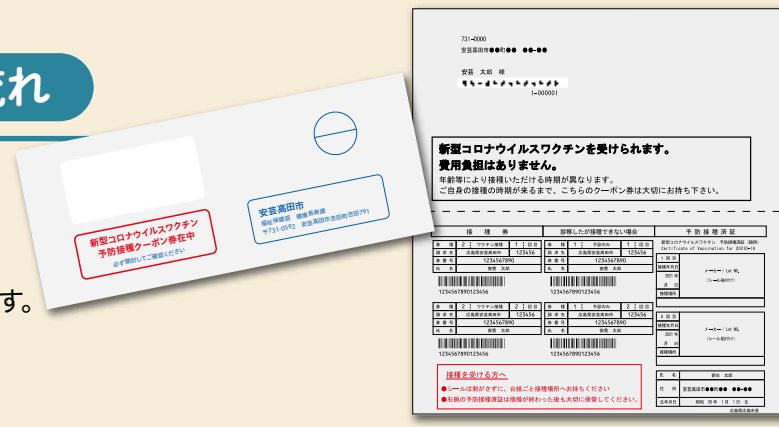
れ

す。

新型コロナウイルスワクチン
予防接種クーポン券在中
必ず開封してご確認ください

安芸高田市
福祉保健部　健康長寿課
〒731-0592　安芸高田市吉田町吉田791

731-0000
安芸高田市●●町●●　●●-●●

安芸　太郎　様

1-000001

新型コロナウイルスワクチンを受けられます。
費用負担はありません。
年齢等により接種いただける時期が異なります。
ご自身の接種の時期が来るまで、こちらのクーポン券は大切にお持ち下さい。

| 接種券 | 診察したが接種できない場合 | 予防接種済証 |
|---|---|---|
| 種類 2 ワクチン接種 1 回目　請求先 広島県安芸高田市 123456　券番号 1234567890　氏名 安芸　太郎　1234567890123456 | 種類 1 予診のみ 1 回目　請求先 広島県安芸高田市 123456　券番号 1234567890　氏名 安芸　太郎　1234567890123456 | 新型コロナウイルスワクチン　予防接種済証（臨時）　Certificate of Vaccination for COVID-19　1回目　接種年月日　2021年　月　日　接種場所　メーカー/Lot No.　（シール貼付可） |
| 種類 2 ワクチン接種 2 回目　請求先 広島県安芸高田市 123456　券番号 1234567890　氏名 安芸　太郎　1234567890123456 | 種類 1 予診のみ 2 回目　請求先 広島県安芸高田市 123456　券番号 1234567890　氏名 安芸　太郎　1234567890123456 | 2回目　接種年月日　2021年　月　日　接種場所　メーカー/Lot No.　（シール貼付可） |

接種を受ける方へ
●シールは剥がさずに、会場ごと接種場所へお持ちください
●右側の予防接種済証は接種が終わった後も大切に保管してください。

氏名　安芸　太郎
住所　安芸高田市●●町●●　●●-●●
生年月日　昭和　99年　1月　1日　生
広島県安芸高田市